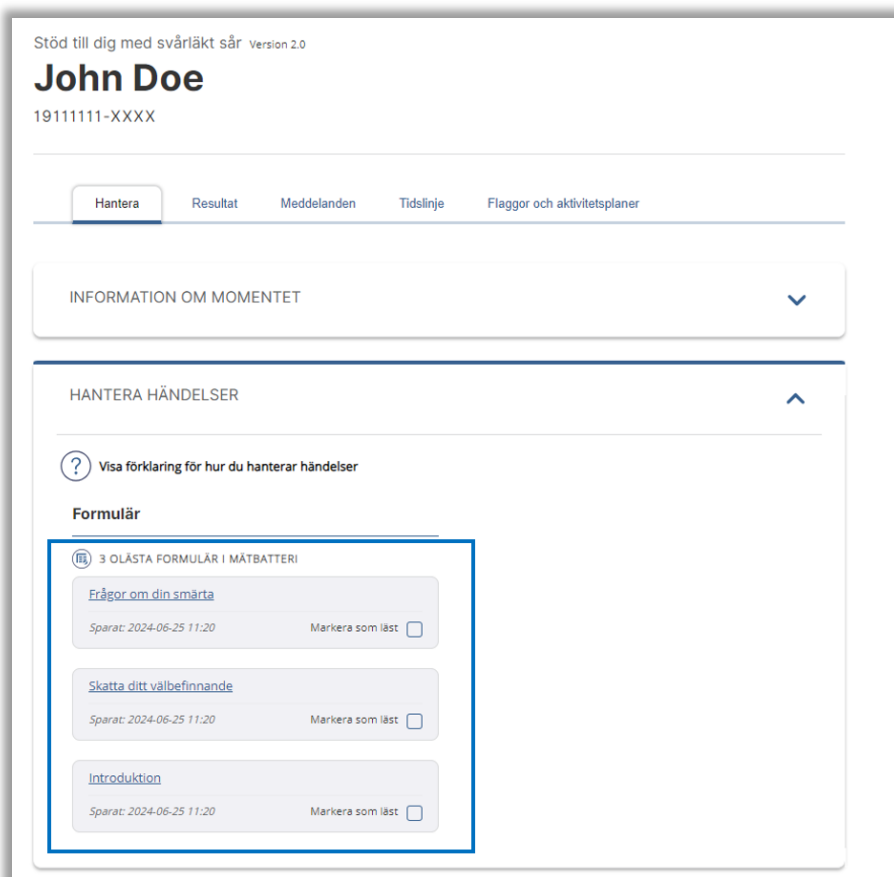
Stöd till dig med svårläkt sår Version 2.0

John Doe

19111111-XXXX

Hantera Resultat Meddelanden Tidslinje Flaggor och aktivitetsplaner

INFORMATION OM MOMENTET

HANTERA HÄNDELSER

Visa förklaring för hur du hanterar händelser

Formulär

3 OLÄSTA FORMULÄR I MÄTBATTERI

Frågor om din smärta

Sparat: 2024-06-25 11:20 Markera som läst

Skatta ditt välbefinnande

Sparat: 2024-06-25 11:20 Markera som läst

Introduktion

Sparat: 2024-06-25 11:20 Markera som läst